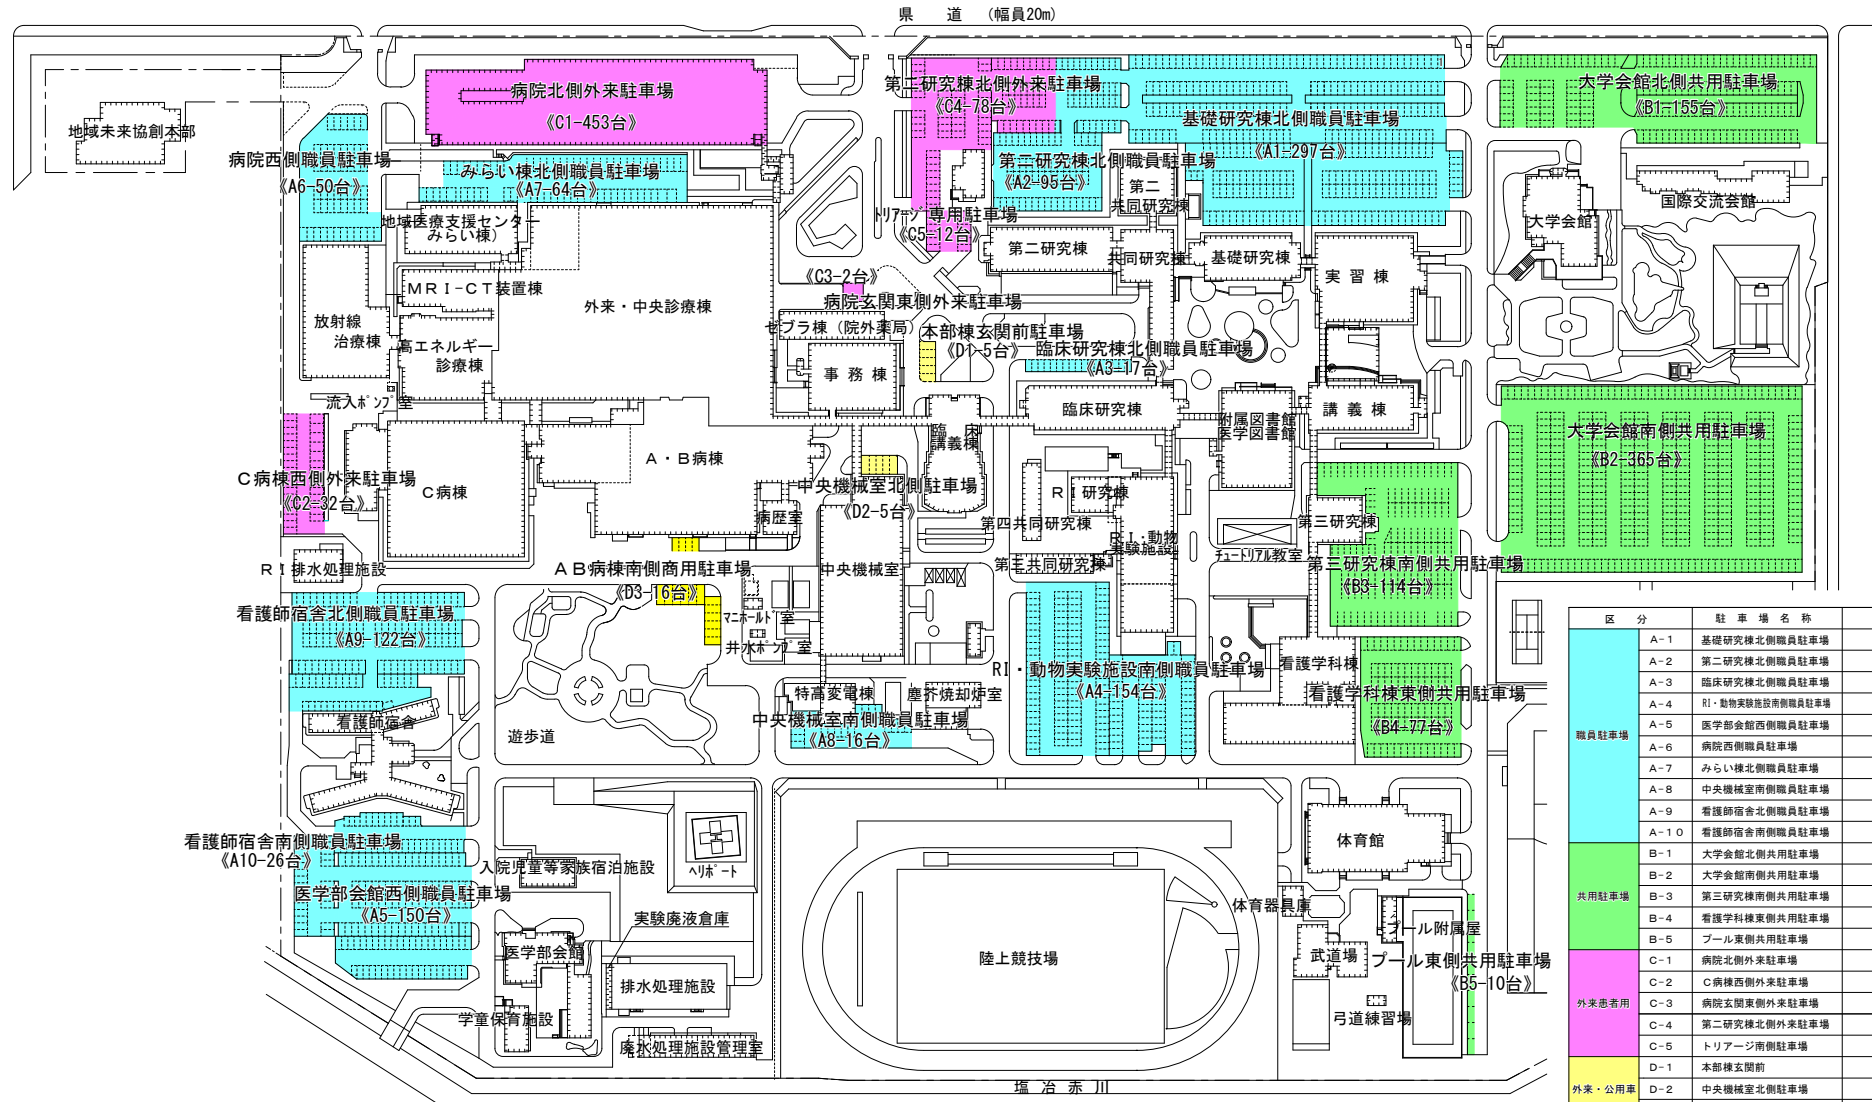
県　道　（幅員20m）

地域未来協創本部

病院北側外来駐車場
《C1-453台》

第二研究棟北側外来駐車場
《C4-78台》

基礎研究棟北側職員駐車場
《A1-297台》

大学会館北側共用駐車場
《B1-155台》

病院西側職員駐車場
《A6-50台》

みらい棟北側職員駐車場
《A7-64台》

第二研究棟北側職員駐車場
《A2-95台》

第二共同研究棟

トリアージ専用駐車場
《C5-12台》

国際交流会館

大学会館

地域医療支援センター（みらい棟）

第二研究棟

共同研究棟

基礎研究棟

実習棟

《C3-2台》

MRI-CT装置棟

外来・中央診療棟

病院玄関東側外来駐車場

放射線治療棟

セブラ棟（院外薬局）

本部棟玄関前駐車場
《D1-5台》

臨床研究棟北側職員駐車場
《A3-17台》

高エネルギー診療棟

事務棟

流入ポンプ室

臨床研究棟

附属図書館医学図書館

講義棟

臨床講義棟

大学会館南側共用駐車場
《B2-365台》

A・B病棟

C病棟西側外来駐車場
《C2-32台》

C病棟

中央機械室北側駐車場
《D2-5台》

RI研究棟

病歴室

第四共同研究棟

RI・動物実験施設

第三研究棟

RI排水処理施設

AB病棟南側商用駐車場
《D3-16台》

中央機械室

第三共同研究棟

チュートリアル教室

第三研究棟南側共用駐車場
《B3-114台》

看護師宿舎北側職員駐車場
《A9-122台》

マニホールド室

井水ポンプ室

RI・動物実験施設南側職員駐車場
《A4-154台》

看護学科棟

特高変電棟

塵芥焼却炉室

看護学科棟東側共用駐車場
《B4-77台》

中央機械室南側職員駐車場
《A8-16台》

看護師宿舎

遊歩道

看護師宿舎南側職員駐車場
《A10-26台》

入院児童等家族宿泊施設

ヘリポート

体育館

医学部会館西側職員駐車場
《A5-150台》

体育器具庫

実験廃液倉庫

プール附属屋

医学部会館

陸上競技場

武道場

プール東側共用駐車場
《B5-10台》

排水処理施設

学童保育施設

弓道練習場

廃水処理施設管理室

塩冶赤川

| 区　分 | | 駐車場名称 |
|---|---|---|
| 職員駐車場 | A-1 | 基礎研究棟北側職員駐車場 |
| | A-2 | 第二研究棟北側職員駐車場 |
| | A-3 | 臨床研究棟北側職員駐車場 |
| | A-4 | RI・動物実験施設南側職員駐車場 |
| | A-5 | 医学部会館西側職員駐車場 |
| | A-6 | 病院西側職員駐車場 |
| | A-7 | みらい棟北側職員駐車場 |
| | A-8 | 中央機械室南側職員駐車場 |
| | A-9 | 看護師宿舎北側職員駐車場 |
| | A-10 | 看護師宿舎南側職員駐車場 |
| 共用駐車場 | B-1 | 大学会館北側共用駐車場 |
| | B-2 | 大学会館南側共用駐車場 |
| | B-3 | 第三研究棟南側共用駐車場 |
| | B-4 | 看護学科棟東側共用駐車場 |
| | B-5 | プール東側共用駐車場 |
| 外来患者用 | C-1 | 病院北側外来駐車場 |
| | C-2 | C病棟西側外来駐車場 |
| | C-3 | 病院玄関東側外来駐車場 |
| | C-4 | 第二研究棟北側外来駐車場 |
| | C-5 | トリアージ南側駐車場 |
| 外来・公用車 | D-1 | 本部棟玄関前 |
| | D-2 | 中央機械室北側駐車場 |